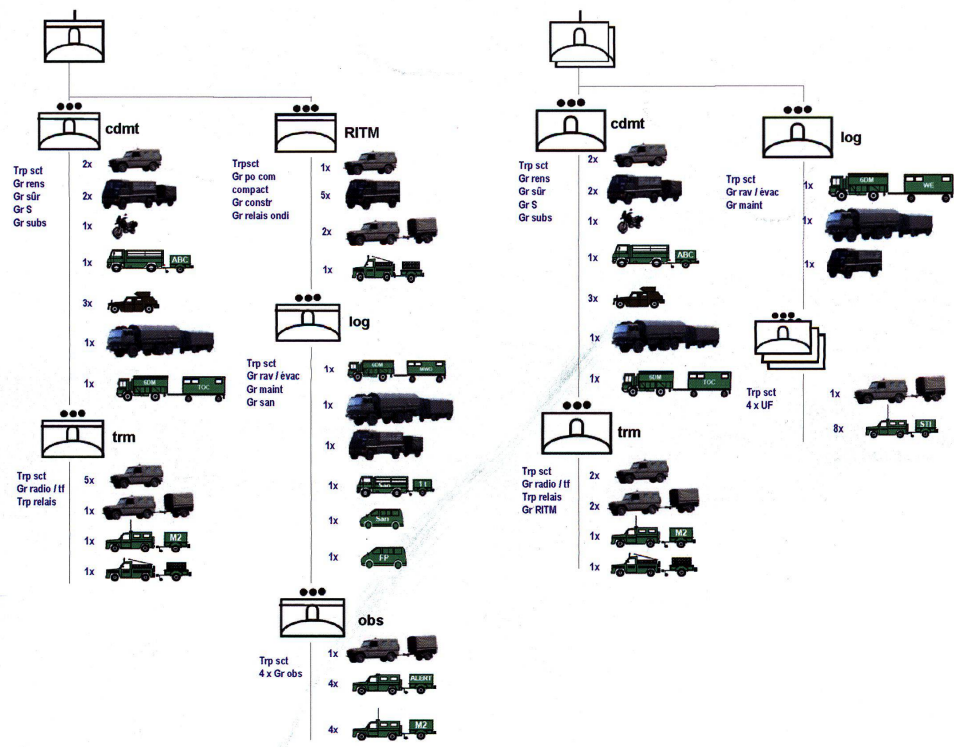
cdmt

Trp sct
Gr rens
Gr sûr
Gr S
Gr subs

2x
2x
1x
1x ABC
3x
1x
1x SDM TOC

trm

Trp sct
Gr radio / tf
Trp relais

5x
1x
1x M2
1x

RITM

Trpsct
Gr po com compact
Gr constr
Gr relais ondi

1x
5x
2x
1x

log

Trp sct
Gr rav / évac
Gr maint
Gr san

1x SDM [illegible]
1x
1x
1x 11
1x San
1x FP

obs

Trp sct
4 x Gr obs

1x
4x ALERT
4x M2

cdmt

Trp sct
Gr rens
Gr sûr
Gr S
Gr subs

2x
2x
1x
1x ABC
3x
1x
1x SDM TOC

trm

Trp sct
Gr radio / tf
Trp relais
Gr RITM

2x
2x
1x M2
1x

log

Trp sct
Gr rav / évac
Gr maint

1x SDM WE
1x
1x

Trp sct
4 x UF

1x
8x STI